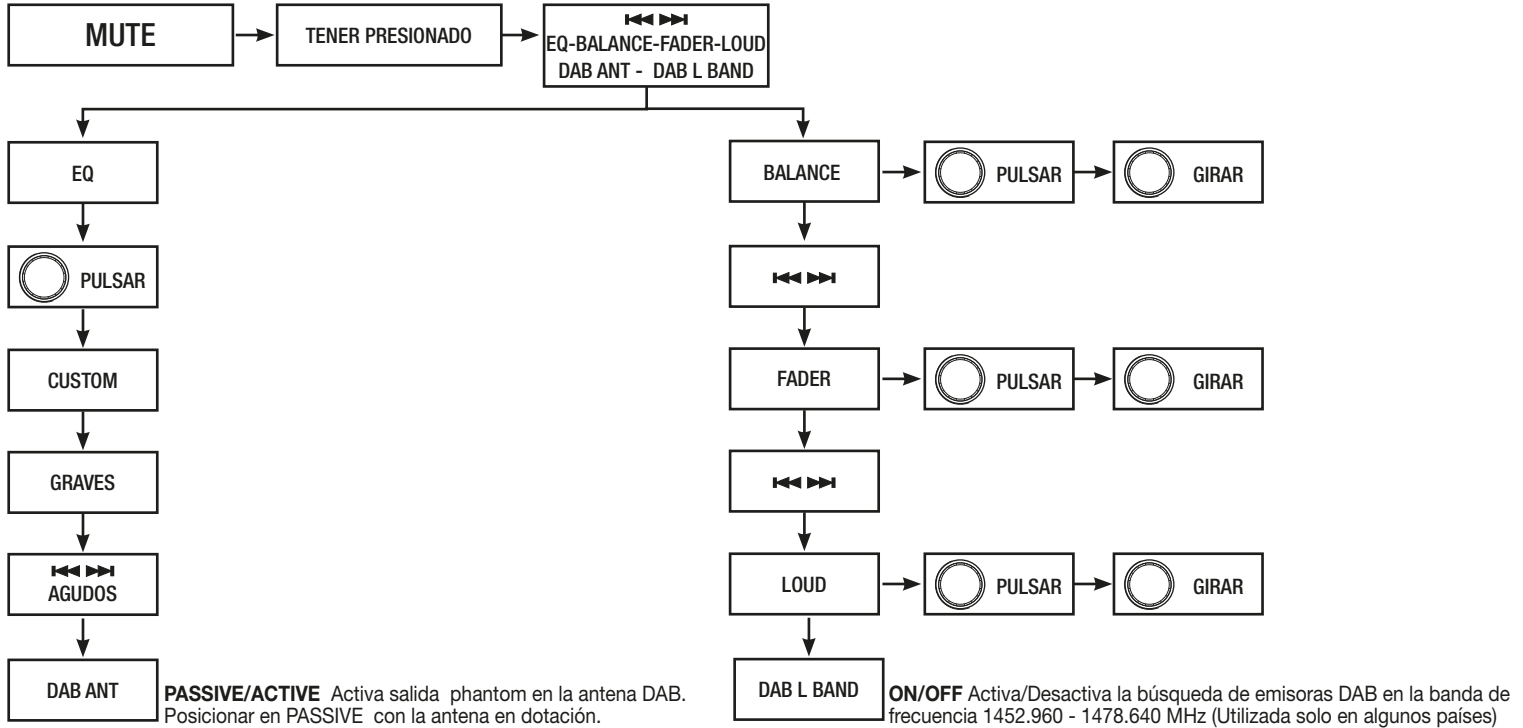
MUTE

TENER PRESIONADO

⏮ ⏭
EQ-BALANCE-FADER-LOUD
DAB ANT - DAB L BAND

EQ

PULSAR

CUSTOM

GRAVES

⏮ ⏭
AGUDOS

DAB ANT

**PASSIVE/ACTIVE** Activa salida phantom en la antena DAB. Posicionar en PASSIVE con la antena en dotación.

BALANCE

PULSAR

GIRAR

⏮ ⏭

FADER

PULSAR

GIRAR

⏮ ⏭

LOUD

PULSAR

GIRAR

DAB L BAND

**ON/OFF** Activa/Desactiva la búsqueda de emisoras DAB en la banda de frecuencia 1452.960 - 1478.640 MHz (Utilizada solo en algunos países)